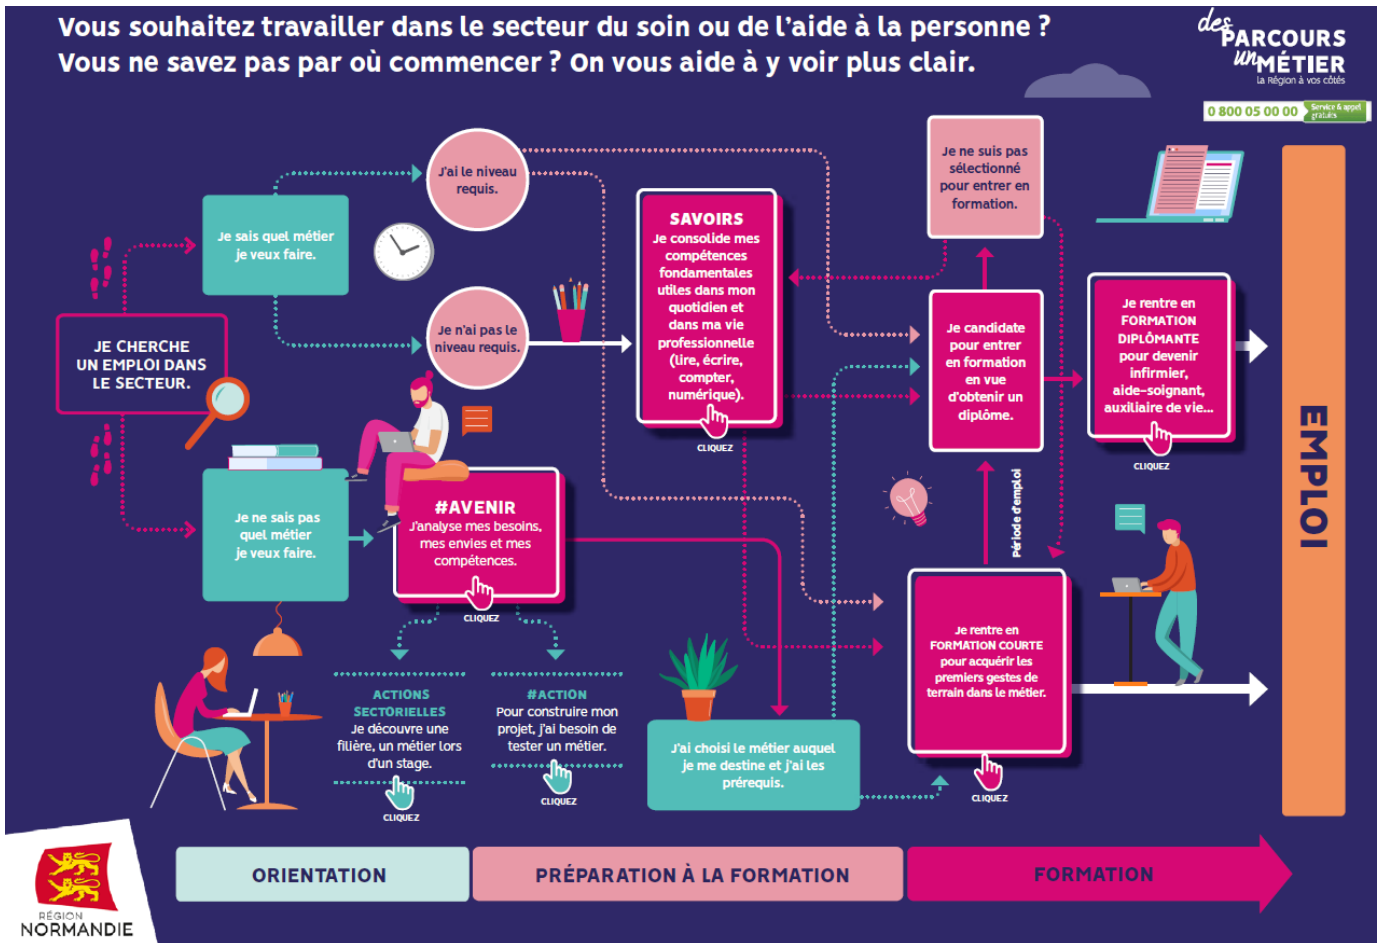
Vous souhaitez travailler dans le secteur du soin ou de l'aide à la personne ?
Vous ne savez pas par où commencer ? On vous aide à y voir plus clair.

des PARCOURS un MÉTIER
La Région à vos côtés
0 800 05 00 00 Service & appel gratuits

JE CHERCHE UN EMPLOI DANS LE SECTEUR.

Je sais quel métier je veux faire.

J'ai le niveau requis.

Je n'ai pas le niveau requis.

SAVOIRS
Je consolide mes compétences fondamentales utiles dans mon quotidien et dans ma vie professionnelle (lire, écrire, compter, numérique).
CLIQUEZ

Je ne suis pas sélectionné pour entrer en formation.

Je candidate pour entrer en formation en vue d'obtenir un diplôme.

Je rentre en FORMATION DIPLÔMANTE pour devenir infirmier, aide-soignant, auxiliaire de vie...
CLIQUEZ

EMPLOI

Je ne sais pas quel métier je veux faire.

#AVENIR
J'analyse mes besoins, mes envies et mes compétences.
CLIQUEZ

Période d'emploi

Je rentre en FORMATION COURTE pour acquérir les premiers gestes de terrain dans le métier.
CLIQUEZ

ACTIONS SECTORIELLES
Je découvre une filière, un métier lors d'un stage.
CLIQUEZ

#ACTION
Pour construire mon projet, j'ai besoin de tester un métier.
CLIQUEZ

J'ai choisi le métier auquel je me destine et j'ai les prérequis.

RÉGION NORMANDIE

ORIENTATION
PRÉPARATION À LA FORMATION
FORMATION